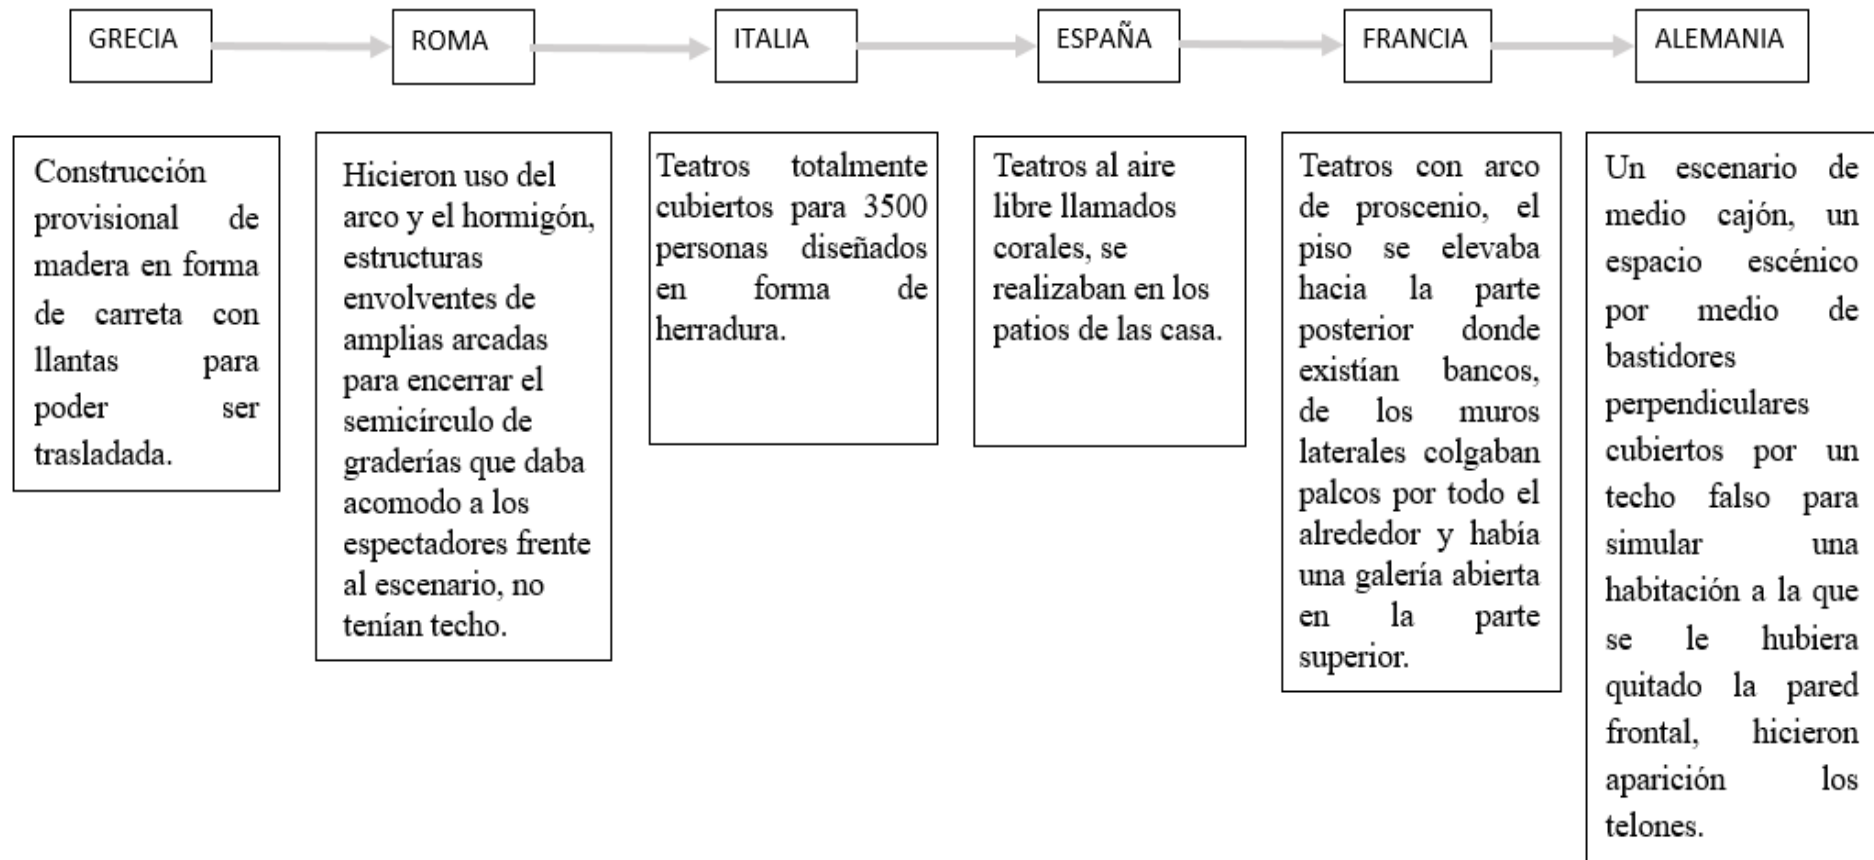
GRECIA

ROMA

ITALIA

ESPAÑA

FRANCIA

ALEMANIA

Construcción provisional de madera en forma de carreta con llantas para poder ser trasladada.

Hicieron uso del arco y el hormigón, estructuras envolventes de amplias arcadas para encerrar el semicírculo de graderías que daba acomodo a los espectadores frente al escenario, no tenían techo.

Teatros totalmente cubiertos para 3500 personas diseñados en forma de herradura.

Teatros al aire libre llamados corales, se realizaban en los patios de las casa.

Teatros con arco de proscenio, el piso se elevaba hacia la parte posterior donde existían bancos, de los muros laterales colgaban palcos por todo el alrededor y había una galería abierta en la parte superior.

Un escenario de medio cajón, un espacio escénico por medio de bastidores perpendiculares cubiertos por un techo falso para simular una habitación a la que se le hubiera quitado la pared frontal, hicieron aparición los telones.